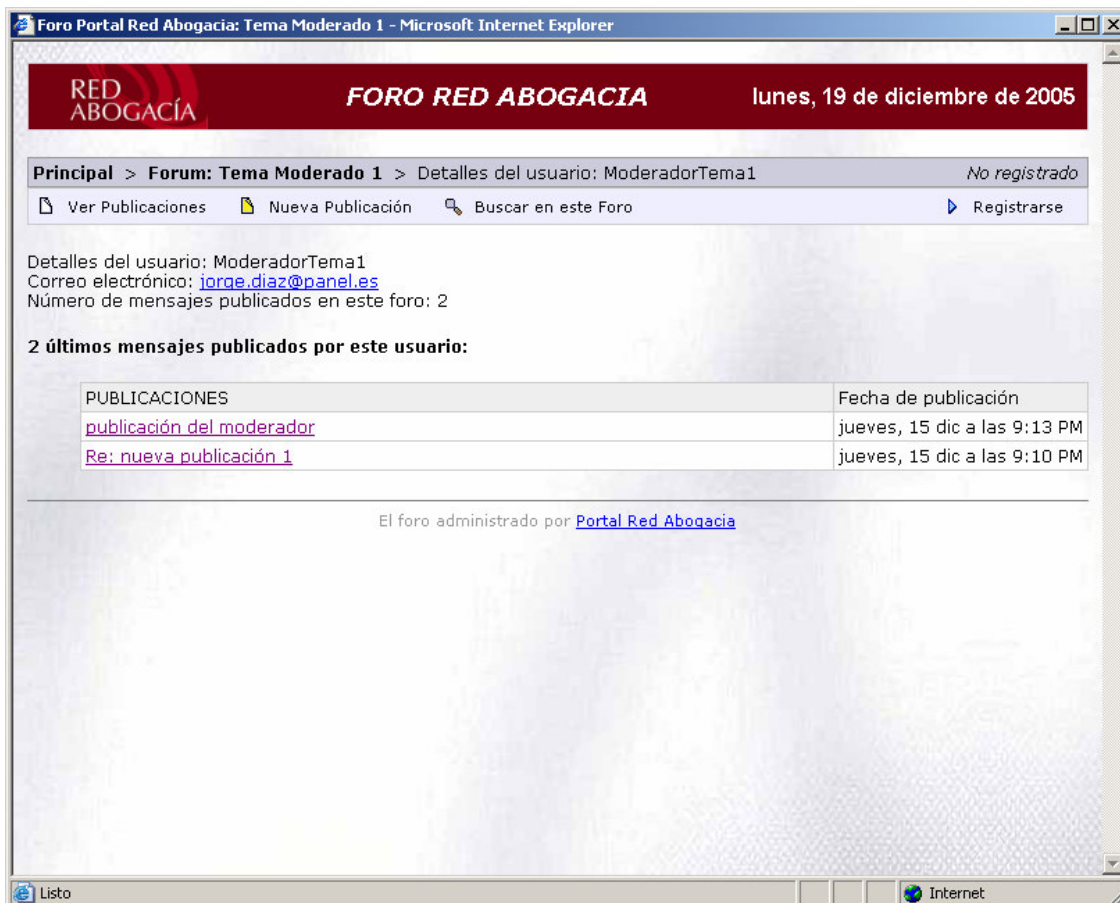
Foro Portal Red Abogacia: Tema Moderado 1 - Microsoft Internet Explorer

RED ABOGACÍA

FORO RED ABOGACIA

lunes, 19 de diciembre de 2005

Principal > Forum: Tema Moderado 1 > Detalles del usuario: ModeradorTema1

No registrado

Ver Publicaciones   Nueva Publicación   Buscar en este Foro   Registrarse

Detalles del usuario: ModeradorTema1
Correo electrónico: jorge.diaz@panel.es
Número de mensajes publicados en este foro: 2

2 últimos mensajes publicados por este usuario:

| PUBLICACIONES | Fecha de publicación |
|---|---|
| publicación del moderador | jueves, 15 dic a las 9:13 PM |
| Re: nueva publicación 1 | jueves, 15 dic a las 9:10 PM |

El foro administrado por Portal Red Abogacia

Listo

Internet